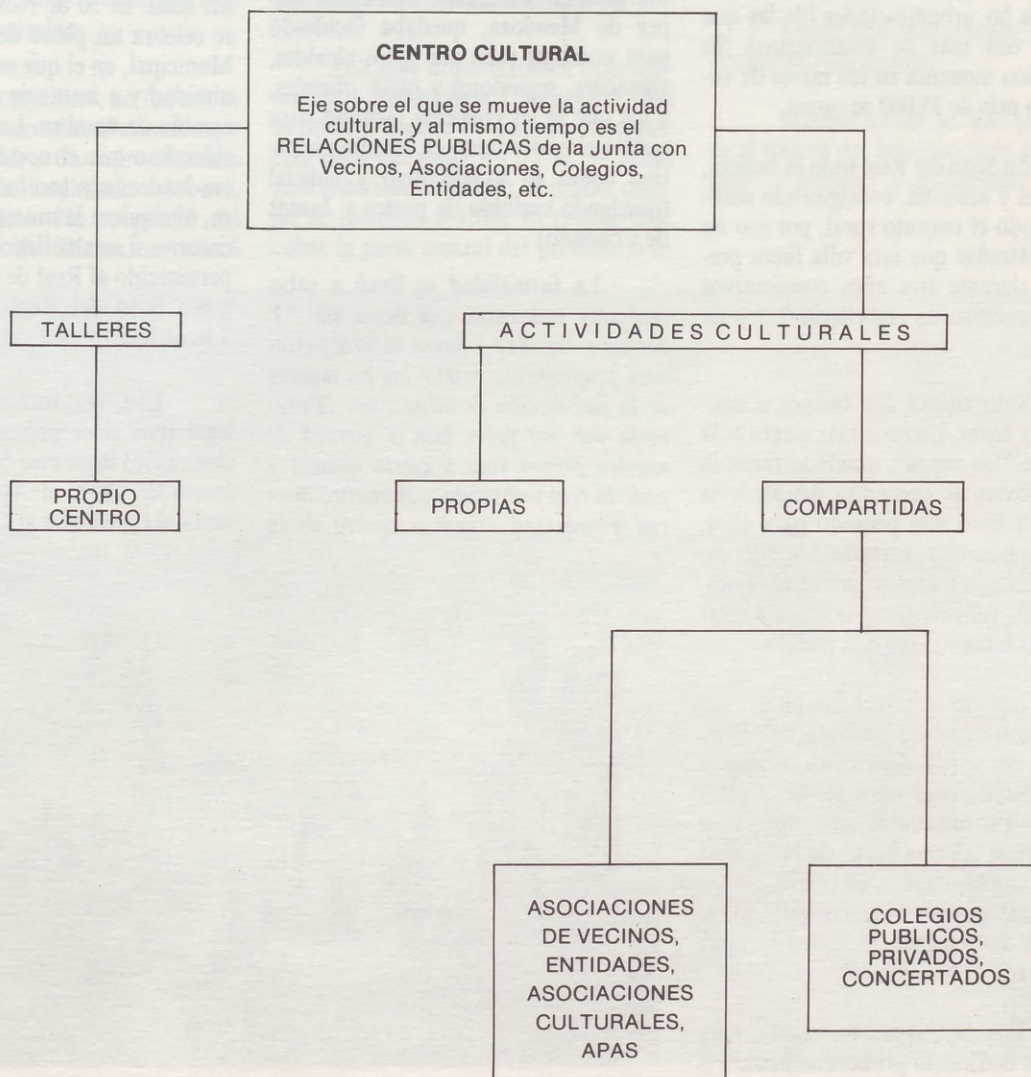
CENTRO CULTURAL

Eje sobre el que se mueve la actividad cultural, y al mismo tiempo es el RELACIONES PUBLICAS de la Junta con Vecinos, Asociaciones, Colegios, Entidades, etc.

TALLERES

ACTIVIDADES CULTURALES

PROPIO CENTRO

PROPIAS

COMPARTIDAS

ASOCIACIONES DE VECINOS, ENTIDADES, ASOCIACIONES CULTURALES, APAS

COLEGIOS PUBLICOS, PRIVADOS, CONCERTADOS